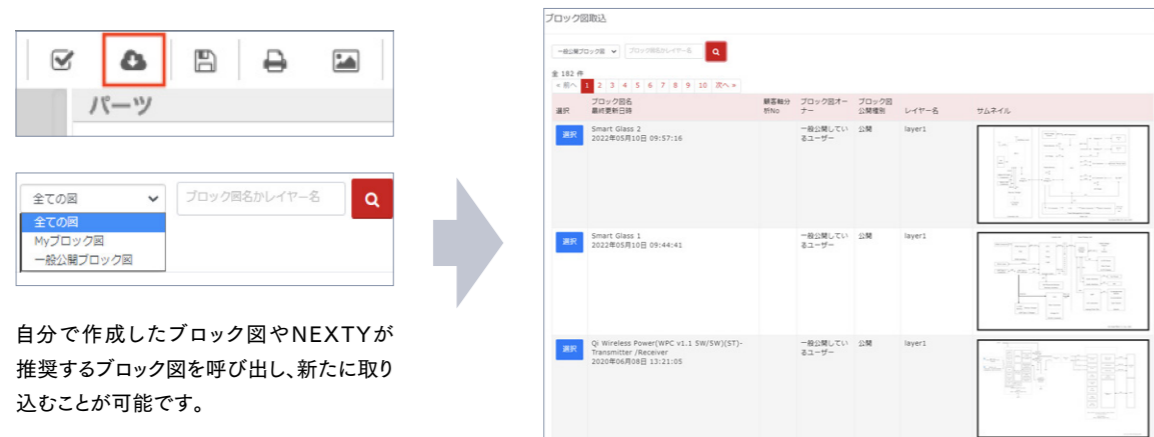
パーツ

全ての図
ブロック図名かレイヤー名
全ての図
Myブロック図
一般公開ブロック図

自分で作成したブロック図やNEXTYが推奨するブロック図を呼び出し、新たに取り込むことが可能です。

ブロック図取込

一般公開ブロック図
ブロック図名かレイヤー名

全 182 件
« 前へ 1 2 3 4 5 6 7 8 9 10 次へ »

| 選択 | ブロック図名 最終更新日時 | 顧客軸分析No | ブロック図オーナー | ブロック図公開種別 | レイヤー名 | サムネイル |
|---|---|---|---|---|---|---|
| 選択 | Smart Glass 2 2022年05月10日 09:57:16 | | 一般公開しているユーザー | 公開 | layer1 | |
| 選択 | Smart Glass 1 2022年05月10日 09:44:41 | | 一般公開しているユーザー | 公開 | layer1 | |
| 選択 | Qi Wireless Power(WPC v1.1 5W/5W)(ST)-Transmitter /Receiver 2020年06月08日 13:21:05 | | 一般公開しているユーザー | 公開 | layer1 | |